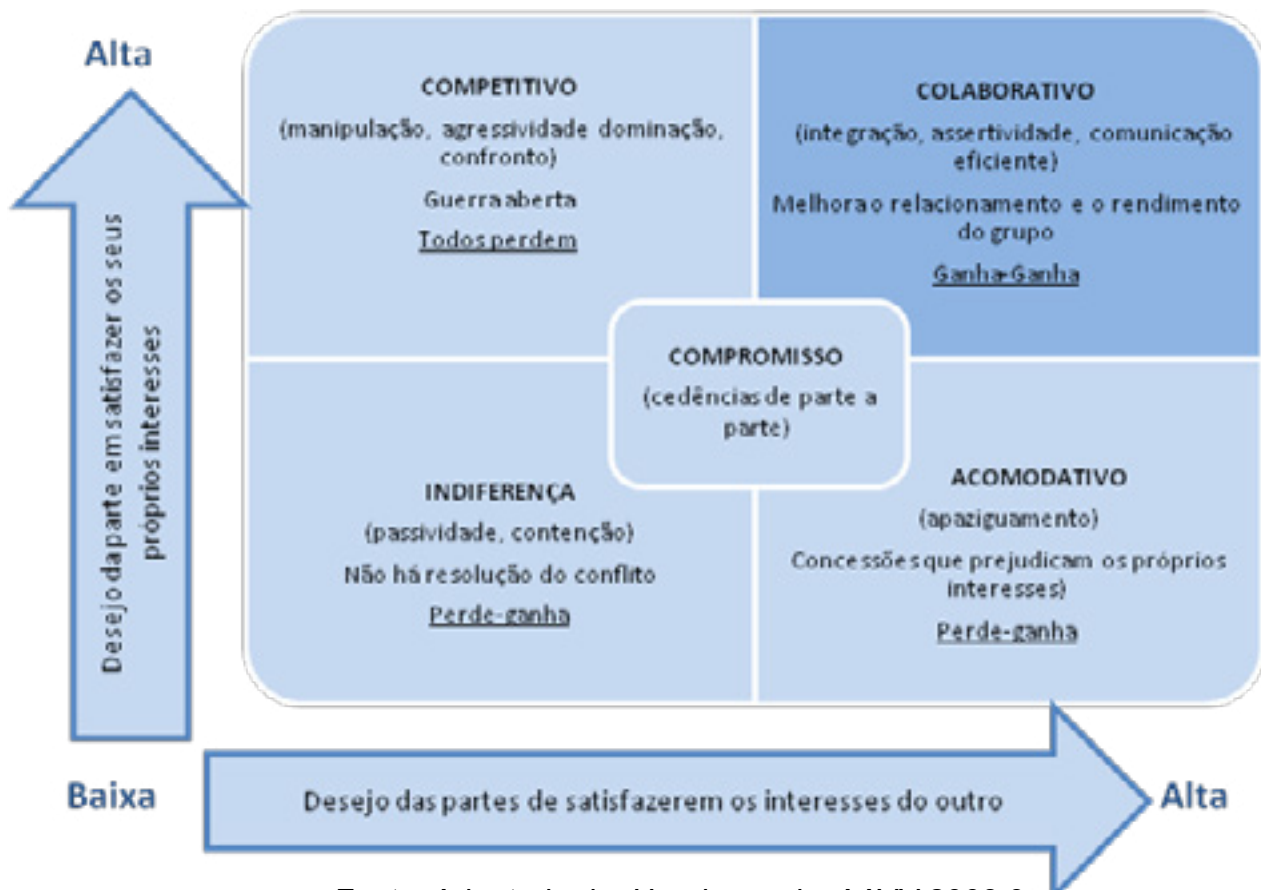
Alta

Desejo da parte em satisfazer os seus próprios interesses

COMPETITIVO
(manipulação, agressividade dominação, confronto)
Guerra aberta
Todos perdem

COLABORATIVO
(integração, assertividade, comunicação eficiente)
Melhora o relacionamento e o rendimento do grupo
Ganha-Ganha

COMPROMISSO
(cedências de parte a parte)

INDIFERENÇA
(passividade, contenção)
Não há resolução do conflito
Perde-ganha

ACOMODATIVO
(apaziguamento)
Concessões que prejudicam os próprios interesses)
Perde-ganha

Baixa

Desejo das partes de satisfazerem os interesses do outro

Alta

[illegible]